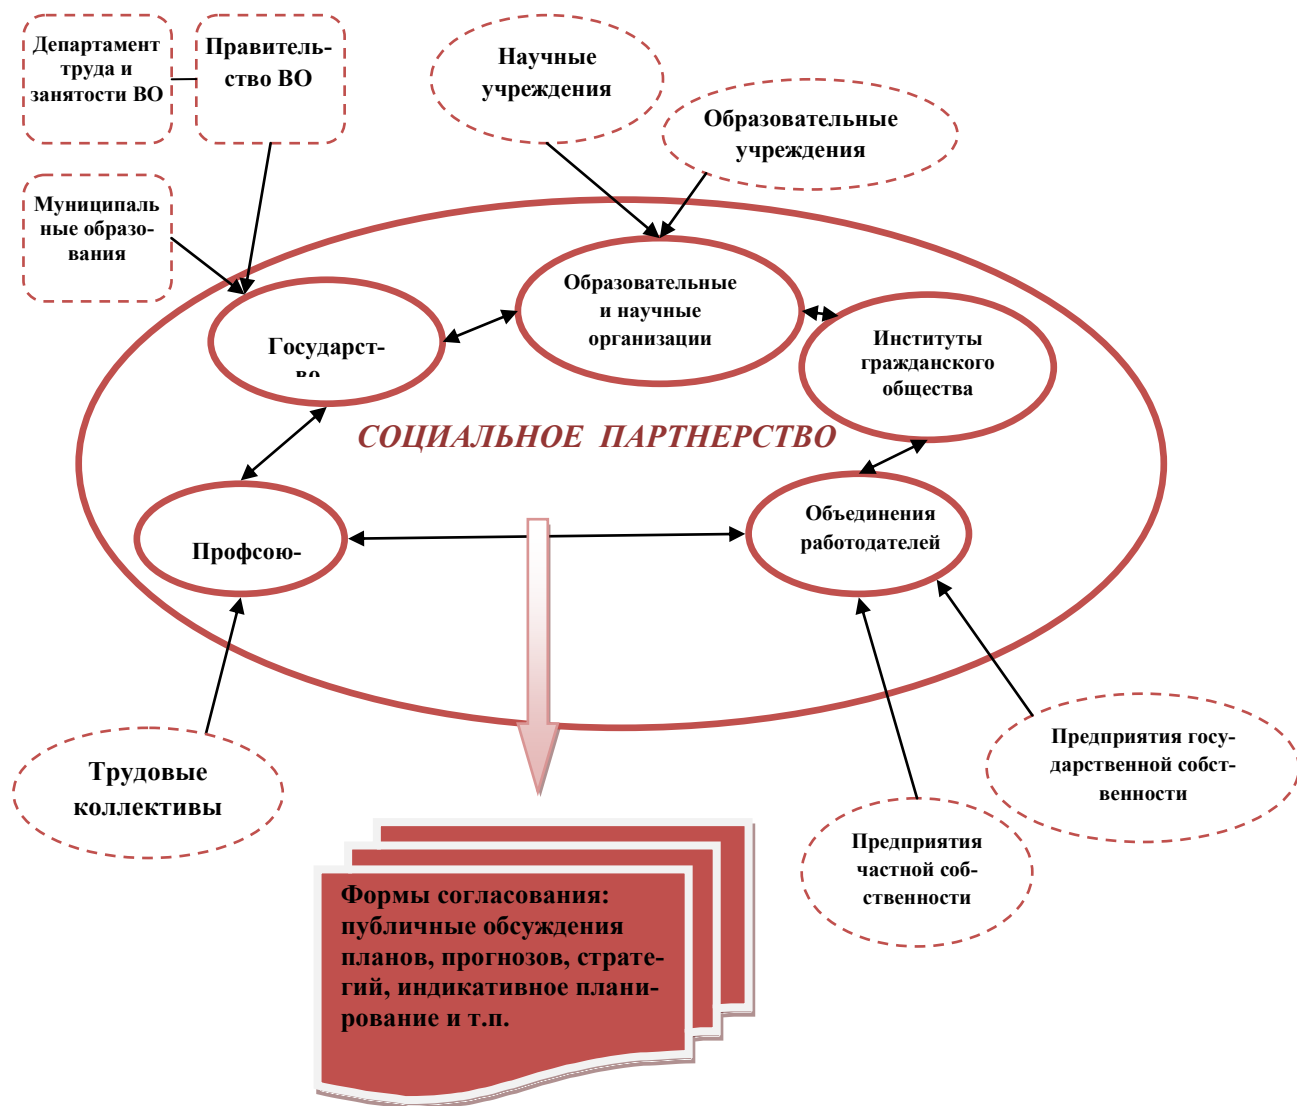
Департамент труда и занятости ВО

Правительство ВО

Научные учреждения

Образовательные учреждения

Муниципальные образования

Образовательные и научные организации

Государство-
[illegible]

Институты гражданского общества

СОЦИАЛЬНОЕ ПАРТНЕРСТВО

Профсою-

Объединения работодателей

Трудовые коллективы

Предприятия государственной собственности

Предприятия частной собственности

Формы согласования: публичные обсуждения планов, прогнозов, стратегий, индикативное планирование и т.п.